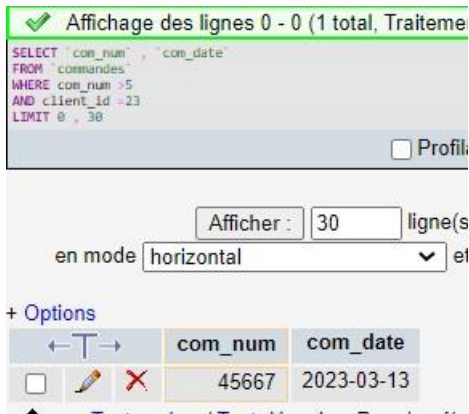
Affichage des lignes 0 - 0 (1 total, Traitemen

SELECT `com_num` , `com_date`
FROM `commandes`
WHERE com_num >5
AND client_id =23
LIMIT 0 , 30

Profila

Afficher : 30 ligne(s

en mode horizontal et

+ Options

| ←T→ | com_num | com_date |
|---|---|---|
| | 45667 | 2023-03-13 |

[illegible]